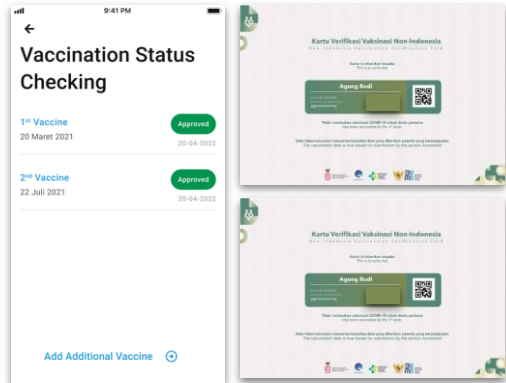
9:41 PM

Vaccination Status Checking

1st Vaccine
20 Maret 2021
Approved
20-04-2022

2nd Vaccine
22 Juli 2021
Approved
20-04-2022

Add Additional Vaccine

Kartu Verifikasi Vaksinasi Non-Indonesia
Non-Indonesia Vaccination Verification Card
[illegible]
Agung Rudi
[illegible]
Telah melakukan vaksinasi COVID-19 untuk dosis pertama
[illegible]
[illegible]

Kartu Verifikasi Vaksinasi Non-Indonesia
Non-Indonesia Vaccination Verification Card
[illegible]
Agung Rudi
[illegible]
Telah melakukan vaksinasi COVID-19 untuk dosis pertama
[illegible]
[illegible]